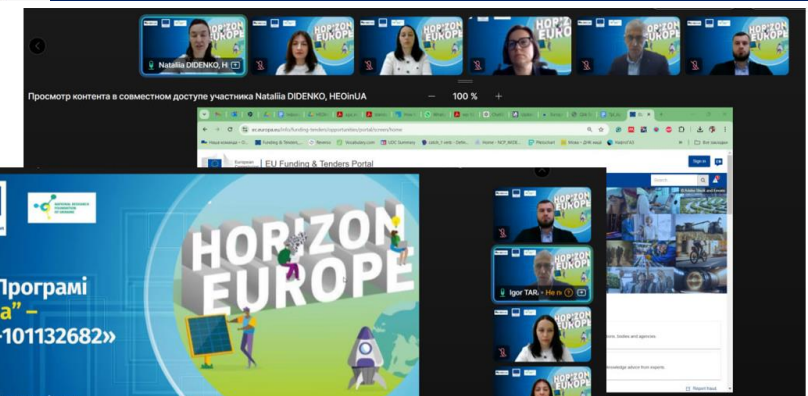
Nataliia DIDENKO, HE
HORIZON EUROPE
Просмотр контента в совместном доступе участника Nataliia DIDENKO, HEOinUA
100 %
ec.europa.eu/info/funding-tenders/opportunities/portal/screen/home
EU Funding & Tenders Portal
Sign in
NATIONAL RESEARCH FOUNDATION OF UKRAINE
HORIZON EUROPE
Програмі
а» –
-101132682»
Igor TAR
Report fraud